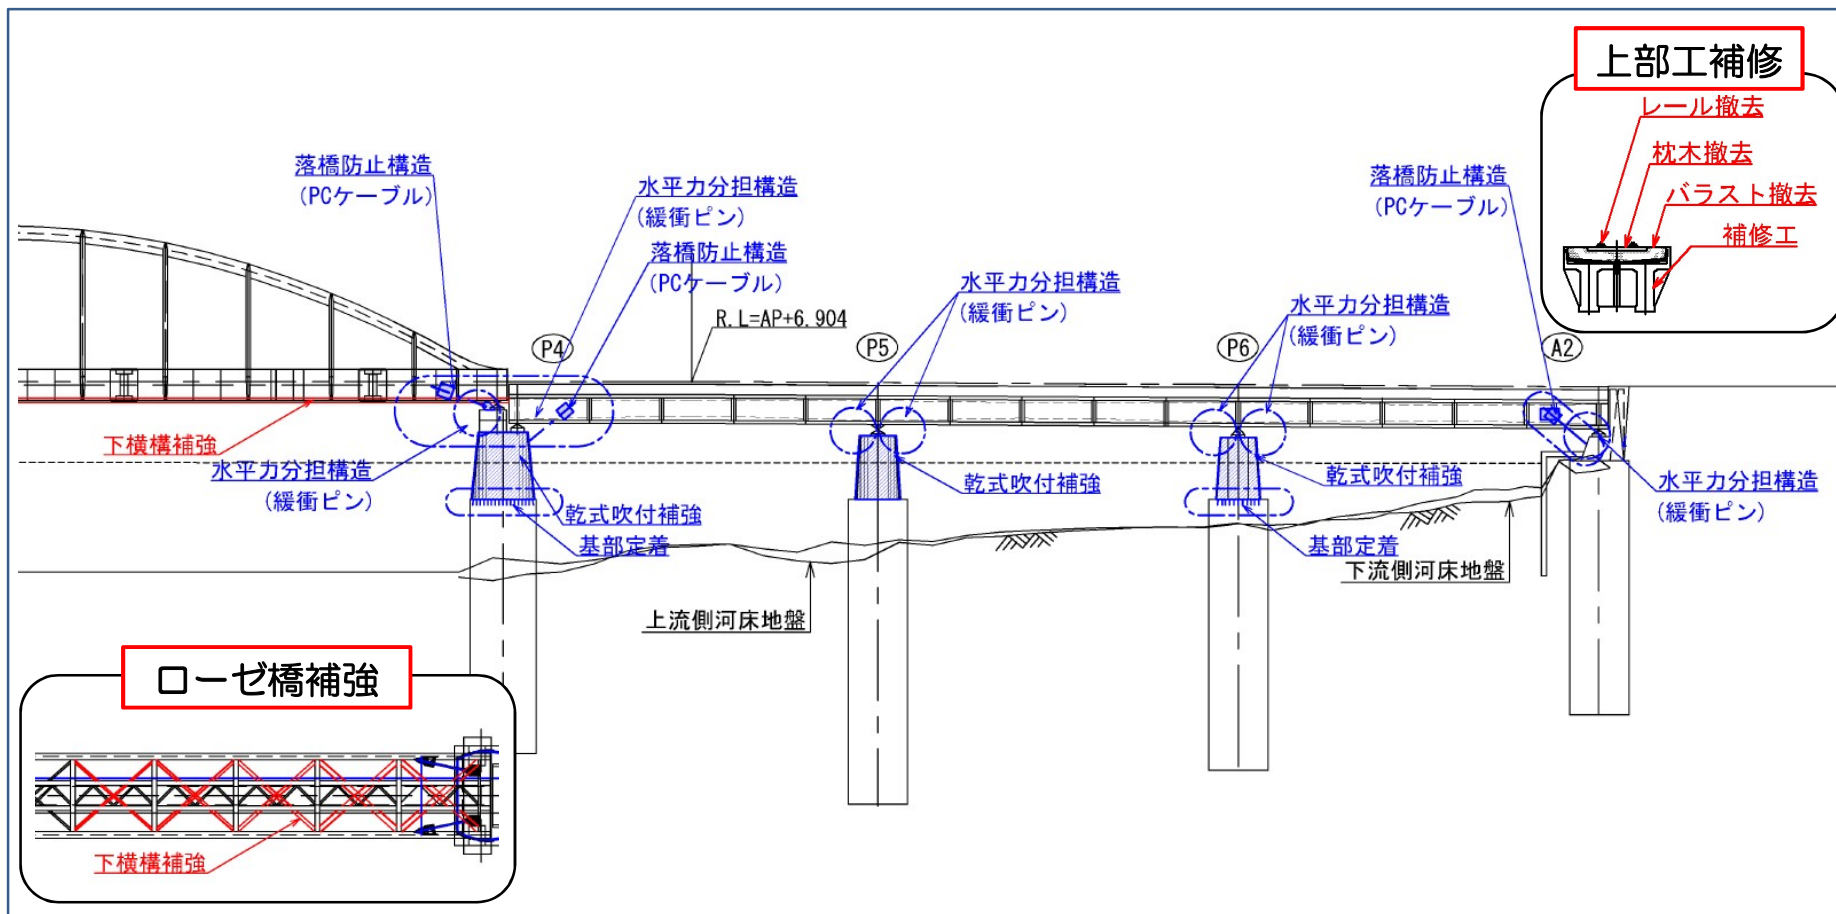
上部工補修

レール撤去

枕木撤去

バラスト撤去

補修工

落橋防止構造
(PCケーブル)

水平力分担構造
(緩衝ピン)

落橋防止構造
(PCケーブル)

R.L=AP+6.904

水平力分担構造
(緩衝ピン)

水平力分担構造
(緩衝ピン)

落橋防止構造
(PCケーブル)

P4

P5

P6

A2

下横構補強

水平力分担構造
(緩衝ピン)

乾式吹付補強

基部定着

乾式吹付補強

乾式吹付補強

基部定着

水平力分担構造
(緩衝ピン)

下流側河床地盤

上流側河床地盤

ローゼ橋補強

下横構補強